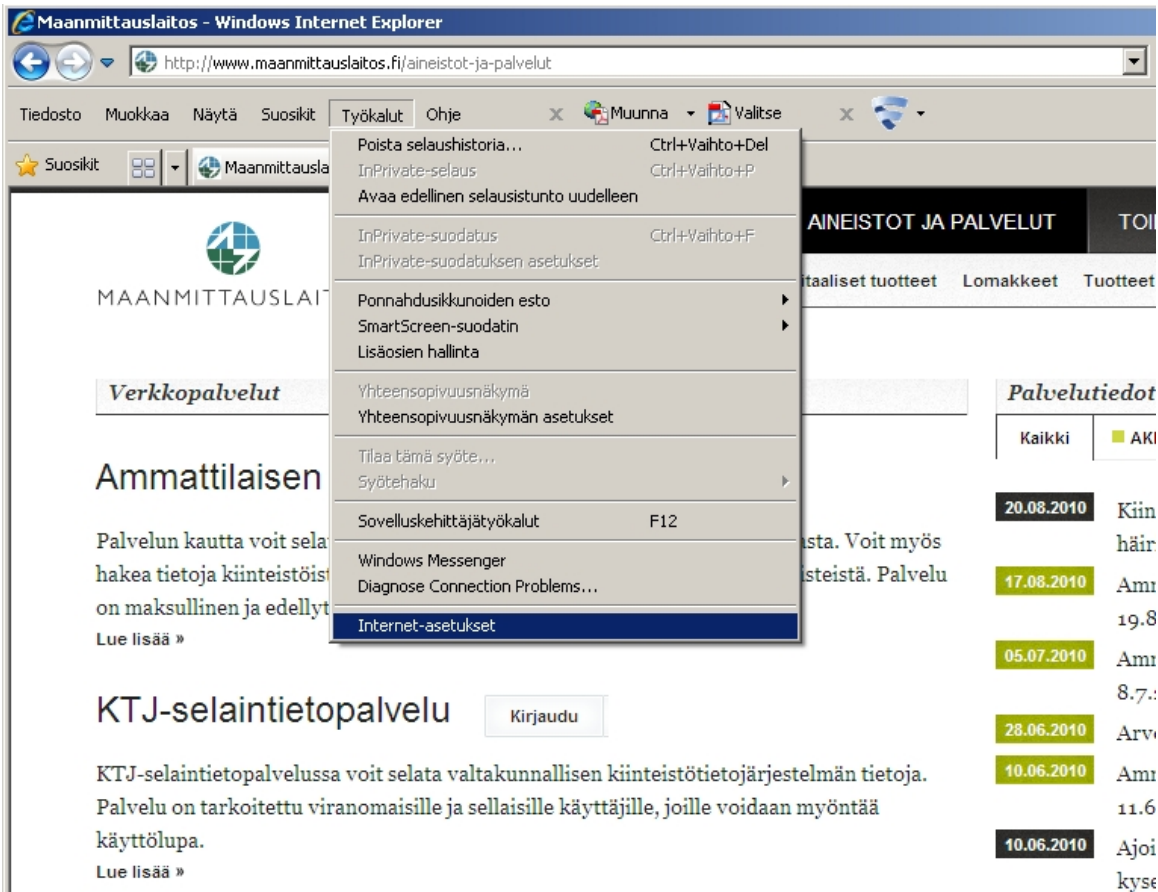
Maanmittauslaitos - Windows Internet Explorer

http://www.maanmittauslaitos.fi/aineistot-ja-palvelut

Tiedosto Muokkaa Näytä Suosikit Työkalut Ohje

Muunna Valitse

Suosikit Maanmittausla

Poista selaushistoria... Ctrl+Vaihto+Del
InPrivate-selaus Ctrl+Vaihto+P
Avaa edellinen selausistunto uudelleen
InPrivate-suodatus Ctrl+Vaihto+F
InPrivate-suodatuksen asetukset
Ponnahdusikkunoiden esto
SmartScreen-suodatin
Lisäosien hallinta
Yhteensopivuusnäkymä
Yhteensopivuusnäkymän asetukset
Tilaa tämä syöte...
Syötehaku
Sovelluskehittäjätyökalut F12
Windows Messenger
Diagnose Connection Problems...
Internet-asetukset

MAANMITTAUSLAIT

AINEISTOT JA PALVELUT TOI

itaaliset tuotteet Lomakkeet Tuotteet

Verkkopalvelut

Ammattilaisen

Palvelun kautta voit sela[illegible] sta. Voit myös hakea tietoja kiinteistöis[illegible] isteistä. Palvelu on maksullinen ja edellyt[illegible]
Lue lisää »

KTJ-selaintietopalvelu Kirjaudu

KTJ-selaintietopalvelussa voit selata valtakunnallisen kiinteistötietojärjestelmän tietoja. Palvelu on tarkoitettu viranomaisille ja sellaisille käyttäjille, joille voidaan myöntää käyttölupa.
Lue lisää »

Palvelutiedot

Kaikki AK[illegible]

20.08.2010 Kiin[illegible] häir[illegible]
17.08.2010 Amr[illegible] 19.8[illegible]
05.07.2010 Amr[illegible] 8.7.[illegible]
28.06.2010 Arv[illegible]
10.06.2010 Amr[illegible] 11.6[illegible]
10.06.2010 Ajoi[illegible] kyse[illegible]